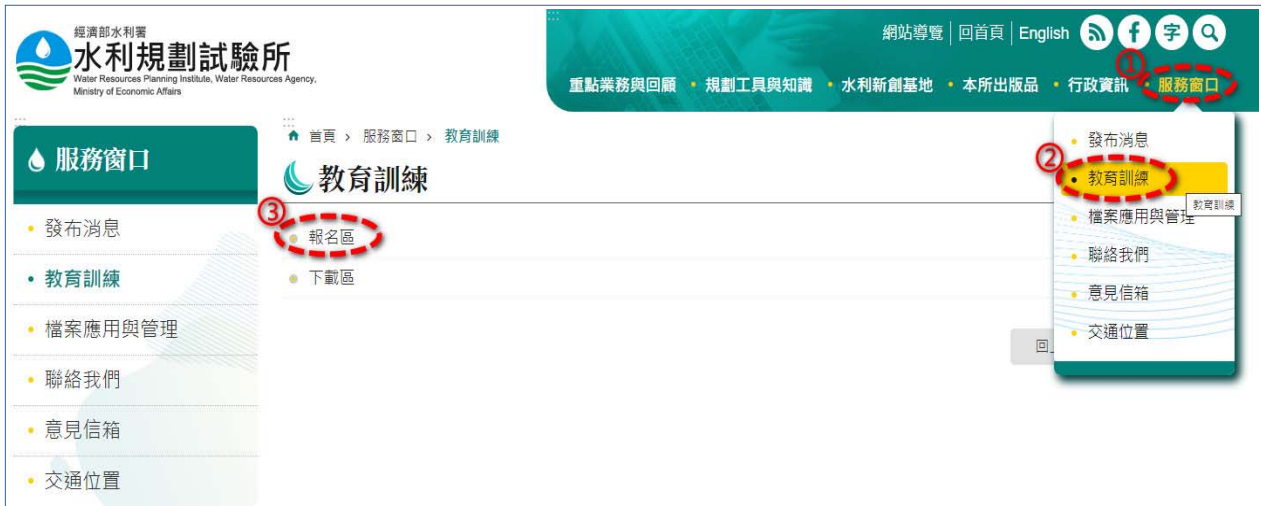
經濟部水利署
水利規劃試驗所
Water Resources Planning Institute, Water Resources Agency, Ministry of Economic Affairs

網站導覽 | 回首頁 | English 字

重點業務與回顧 · 規劃工具與知識 · 水利新創基地 · 本所出版品 · 行政資訊 · ① 服務窗口

服務窗口

· 發布消息
· 教育訓練
· 檔案應用與管理
· 聯絡我們
· 意見信箱
· 交通位置

首頁 › 服務窗口 › 教育訓練

教育訓練

③ 報名區
下載區

回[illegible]

· 發布消息
② · 教育訓練
教育訓練
· 檔案應用與管理
· 聯絡我們
· 意見信箱
· 交通位置